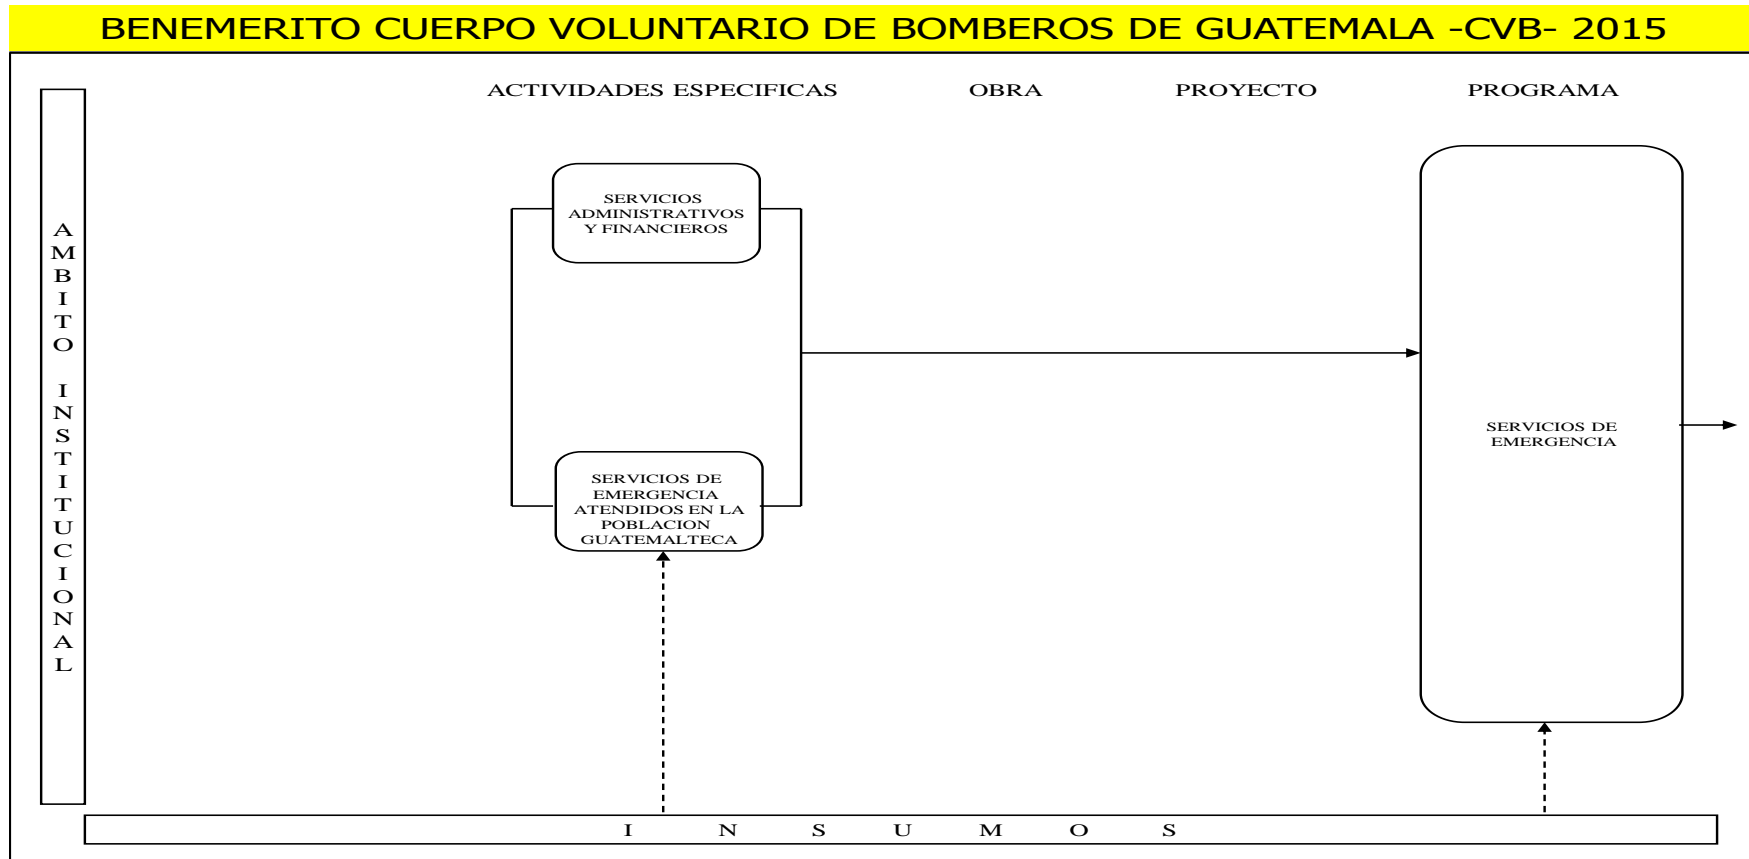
BENEMERITO CUERPO VOLUNTARIO DE BOMBEROS DE GUATEMALA -CVB- 2015

ACTIVIDADES ESPECIFICAS

OBRA

PROYECTO

PROGRAMA

AMBITO INSTITUCIONAL

SERVICIOS ADMINISTRATIVOS Y FINANCIEROS

SERVICIOS DE EMERGENCIA ATENDIDOS EN LA POBLACION GUATEMALTECA

SERVICIOS DE EMERGENCIA

I N S U M O S